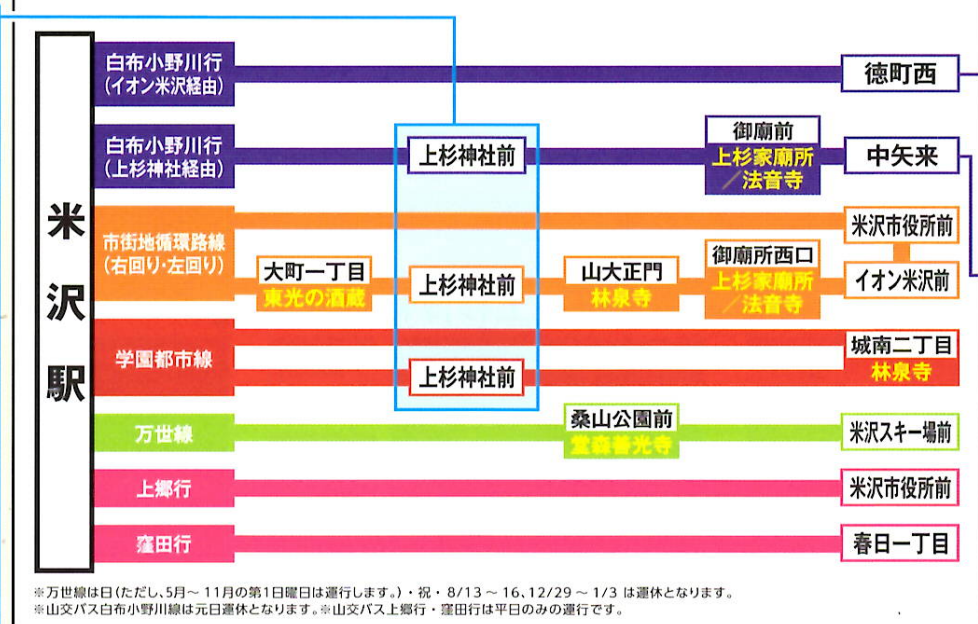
米沢駅

白布小野川行
(イオン米沢経由)

徳町西

白布小野川行
(上杉神社経由)

上杉神社前

御廟前
上杉家廟所
／法音寺

中矢来

市街地循環路線
(右回り·左回り)

米沢市役所前

大町一丁目
東光の酒蔵

上杉神社前

山大正門
林泉寺

御廟所西口
上杉家廟所
／法音寺

イオン米沢前

学園都市線

城南二丁目
林泉寺

上杉神社前

万世線

桑山公園前
堂森善光寺

米沢スキー場前

上郷行

米沢市役所前

窪田行

春日一丁目

※万世線は日(ただし、5月～11月の第1日曜日は運行します。)・祝・8/13～16、12/29～1/3は運休となります。
※山交バス白布小野川線は元日運休となります。※山交バス上郷行・窪田行は平日のみの運行です。